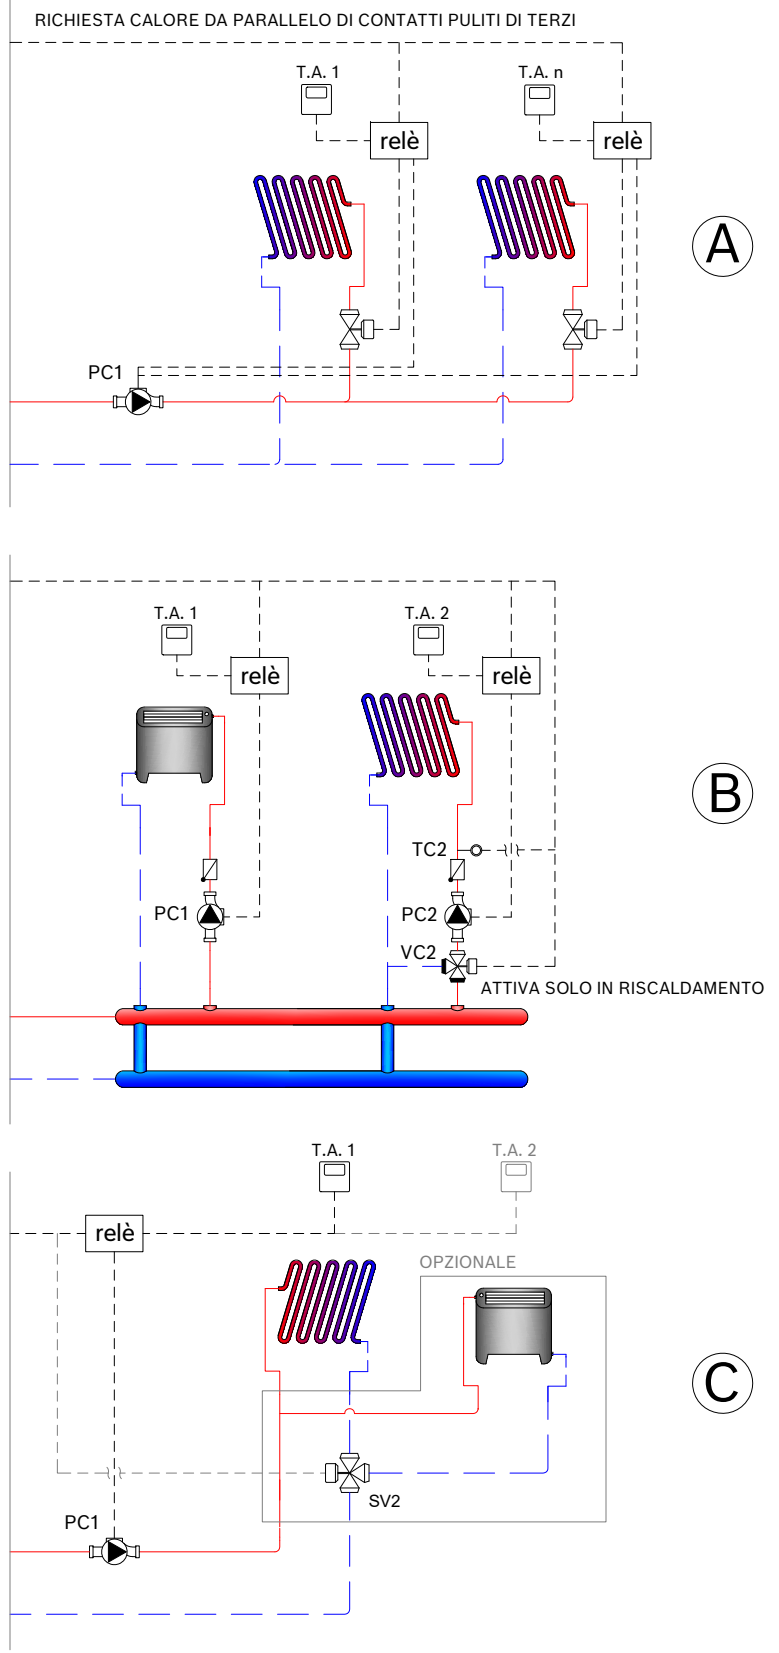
RICHIESTA CALORE DA PARALLELO DI CONTATTI PULITI DI TERZI

T.A. 1

relè

T.A. n

relè

A

PC1

T.A. 1

relè

T.A. 2

relè

B

TC2

PC1

PC2

VC2

ATTIVA SOLO IN RISCALDAMENTO

T.A. 1

T.A. 2

relè

OPZIONALE

C

SV2

PC1